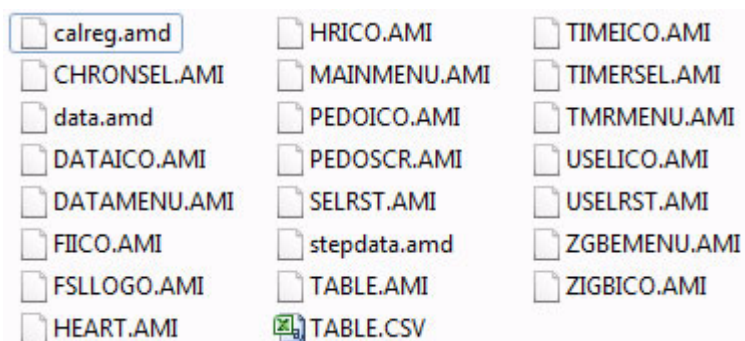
calreg.amd
CHRONSEL.AMI
data.amd
DATAICO.AMI
DATAMENU.AMI
FIICO.AMI
FSLLOGO.AMI
HEART.AMI

HRICO.AMI
MAINMENU.AMI
PEDOICO.AMI
PEDOSCR.AMI
SELRST.AMI
stepdata.amd
TABLE.AMI
TABLE.CSV

TIMEICO.AMI
TIMERSEL.AMI
TMRMENU.AMI
USELICO.AMI
USELRST.AMI
ZGBEMENU.AMI
ZIGBICO.AMI